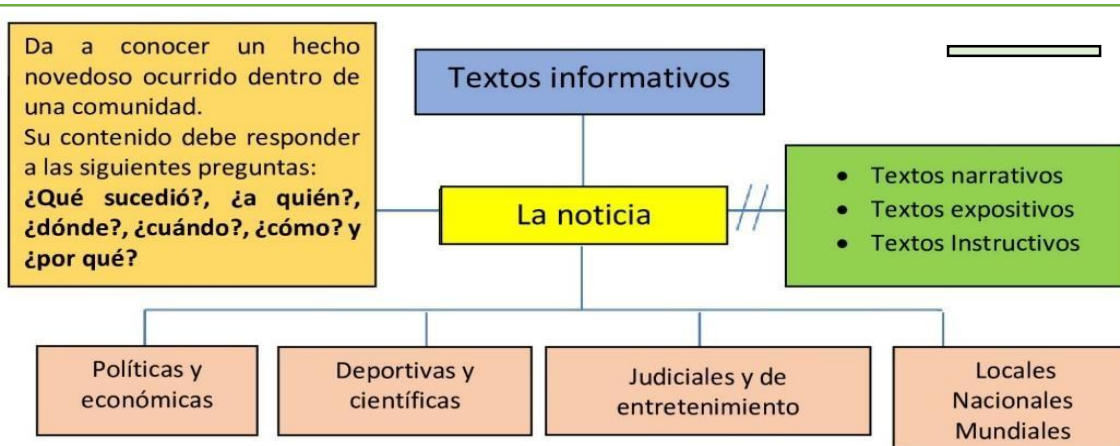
Da a conocer un hecho novedoso ocurrido dentro de una comunidad.
Su contenido debe responder a las siguientes preguntas:
**¿Qué sucedió?, ¿a quién?, ¿dónde?, ¿cuándo?, ¿cómo? y ¿por qué?**

Textos informativos

La noticia

- Textos narrativos
- Textos expositivos
- Textos Instructivos

Políticas y económicas

Deportivas y científicas

Judiciales y de entretenimiento

Locales
Nacionales
Mundiales